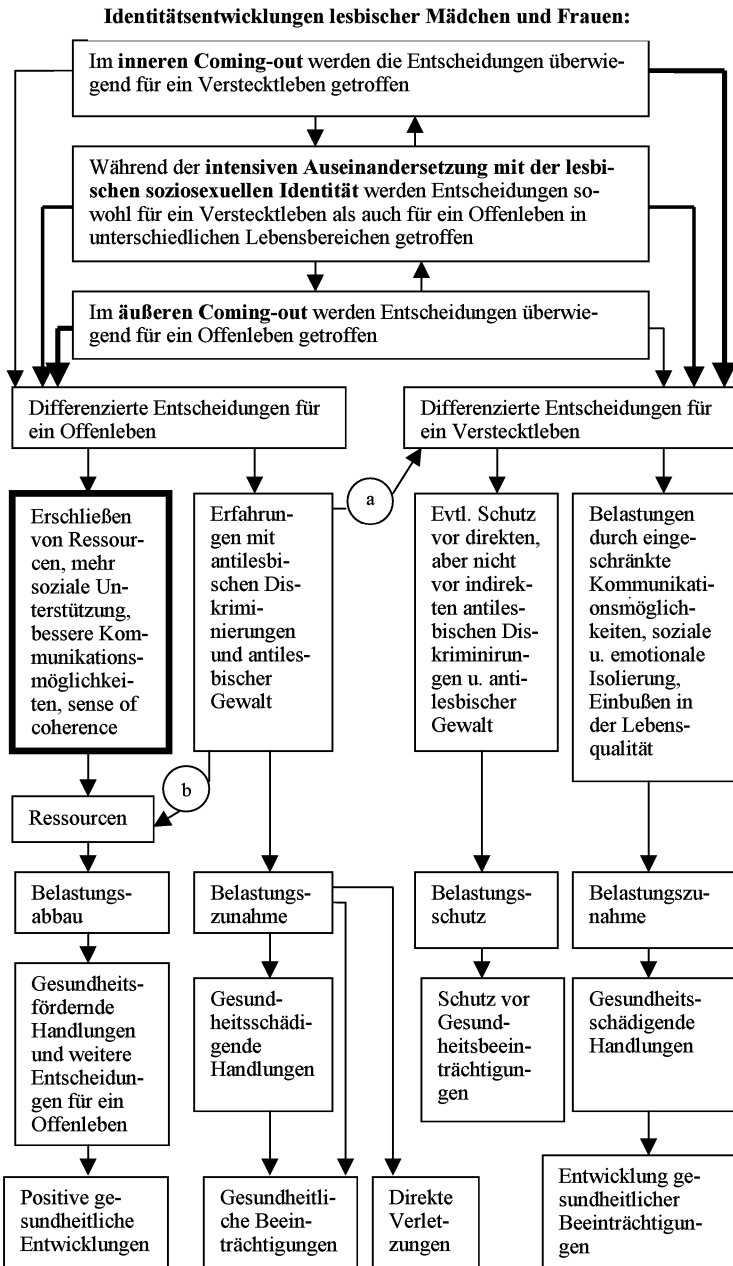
**Identitätsentwicklungen lesbischer Mädchen und Frauen:**

Im **inneren Coming-out** werden die Entscheidungen überwiegend für ein Versteckleben getroffen

Während der **intensiven Auseinandersetzung mit der lesbischen soziosexuellen Identität** werden Entscheidungen sowohl für ein Versteckleben als auch für ein Offenleben in unterschiedlichen Lebensbereichen getroffen

Im **äußeren Coming-out** werden Entscheidungen überwiegend für ein Offenleben getroffen

Differenzierte Entscheidungen für ein Offenleben

Differenzierte Entscheidungen für ein Versteckleben

Erschließen von Ressourcen, mehr soziale Unterstützung, bessere Kommunikationsmöglichkeiten, sense of coherence

Erfahrungen mit antilesbischen Diskriminierungen und antilesbischer Gewalt

a

Evtl. Schutz vor direkten, aber nicht vor indirekten antilesbischen Diskriminirungen u. antilesbischer Gewalt

Belastungen durch eingeschränkte Kommunikationsmöglichkeiten, soziale u. emotionale Isolierung, Einbußen in der Lebensqualität

b

Ressourcen

Belastungsabbau

Belastungszunahme

Belastungsschutz

Belastungszunahme

Gesundheitsfördernde Handlungen und weitere Entscheidungen für ein Offenleben

Gesundheitsschädigende Handlungen

Schutz vor Gesundheitsbeeinträchtigungen

Gesundheitsschädigende Handlungen

Positive gesundheitliche Entwicklungen

Gesundheitliche Beeinträchtigungen

Direkte Verletzungen

Entwicklung gesundheitlicher Beeinträchtigungen